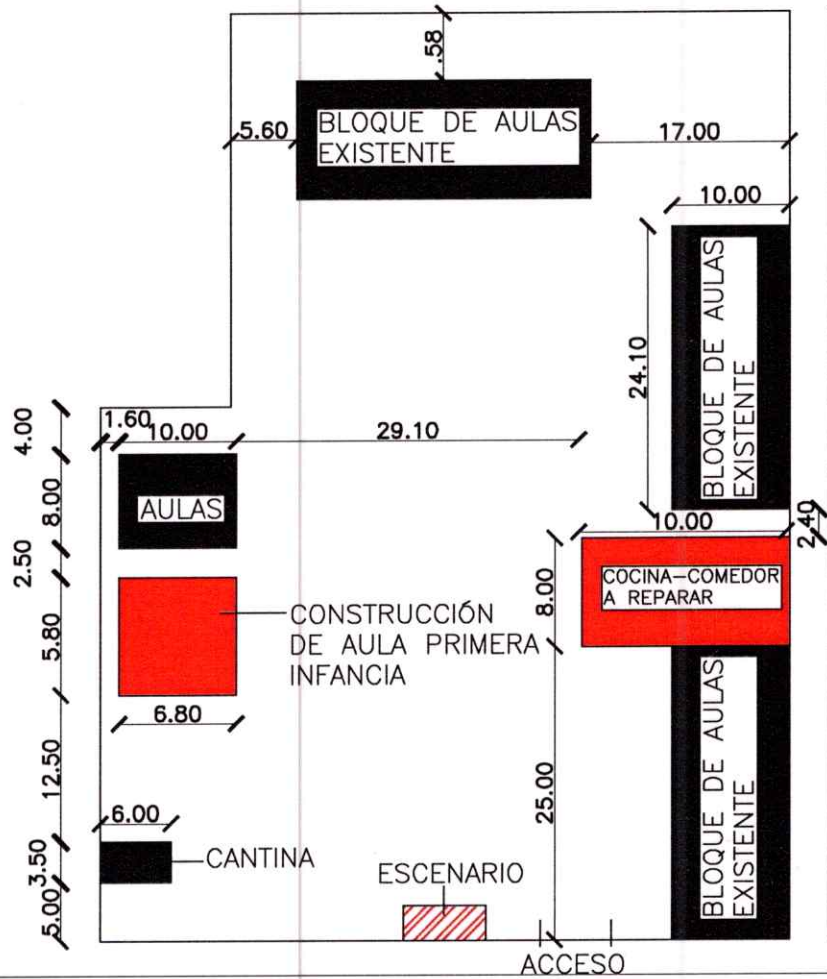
.58

5.60

BLOQUE DE AULAS EXISTENTE

17.00

10.00

24.10

BLOQUE DE AULAS EXISTENTE

4.00

1.60

10.00

29.10

8.00

AULAS

10.00

2.40

2.50

COCINA–COMEDOR A REPARAR

8.00

5.80

CONSTRUCCIÓN DE AULA PRIMERA INFANCIA

6.80

12.50

25.00

BLOQUE DE AULAS EXISTENTE

6.00

3.50

CANTINA

ESCENARIO

5.00

ACCESO